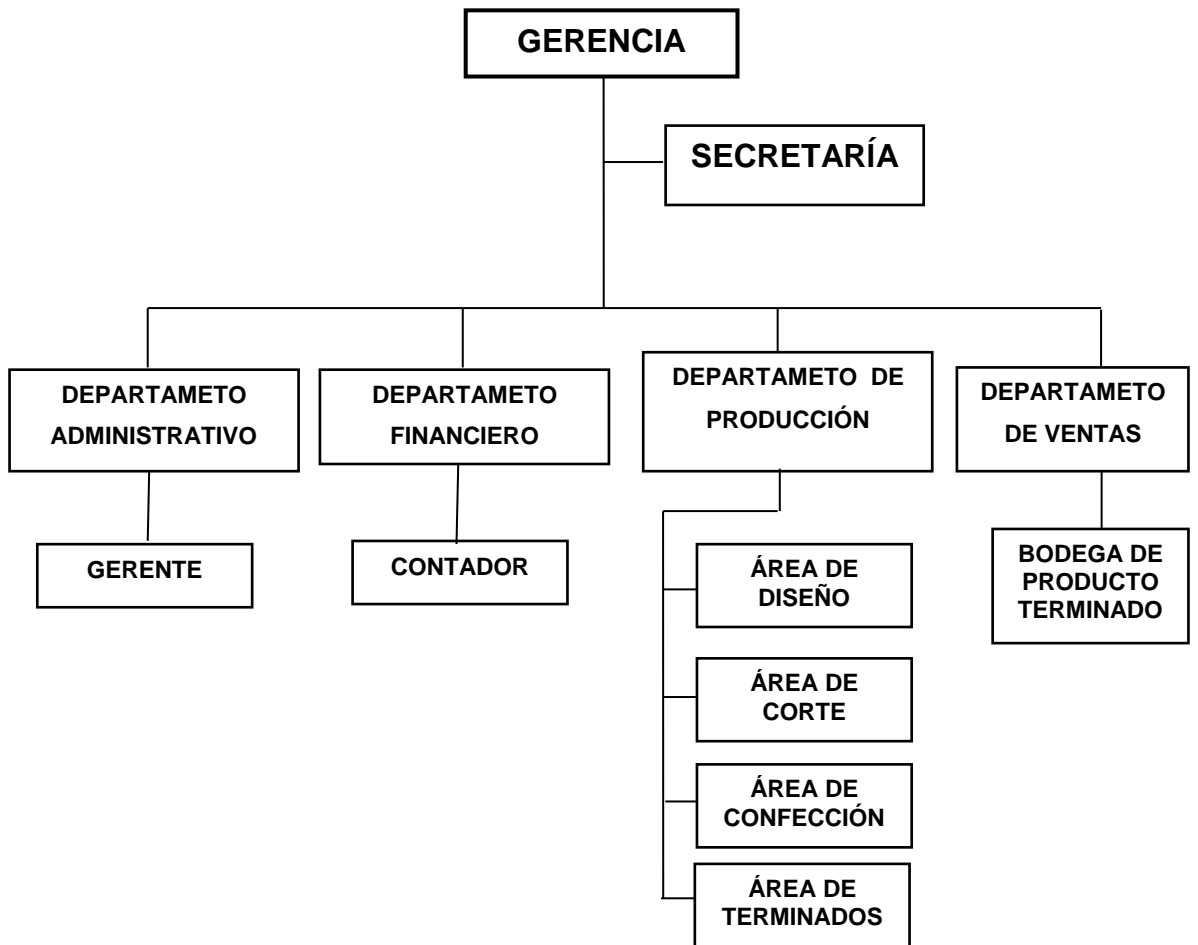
GERENCIA

SECRETARÍA

DEPARTAMETO ADMINISTRATIVO

GERENTE

DEPARTAMETO FINANCIERO

CONTADOR

DEPARTAMETO DE PRODUCCIÓN

ÁREA DE DISEÑO

ÁREA DE CORTE

ÁREA DE CONFECCIÓN

ÁREA DE TERMINADOS

DEPARTAMETO DE VENTAS

BODEGA DE PRODUCTO TERMINADO